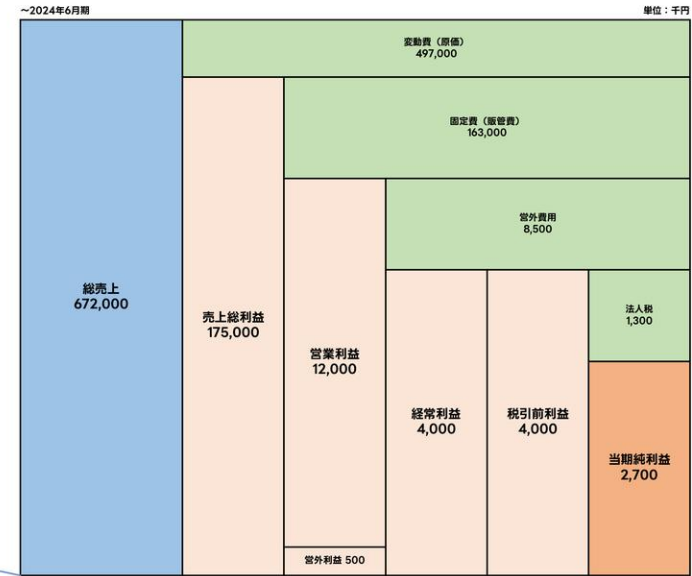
~2024年6月期

単位：千円

変動費（原価）
497,000

固定費（販管費）
163,000

営外費用
8,500

総売上
672,000

売上総利益
175,000

営業利益
12,000

経常利益
4,000

税引前利益
4,000

法人税
1,300

当期純利益
2,700

営外利益 500